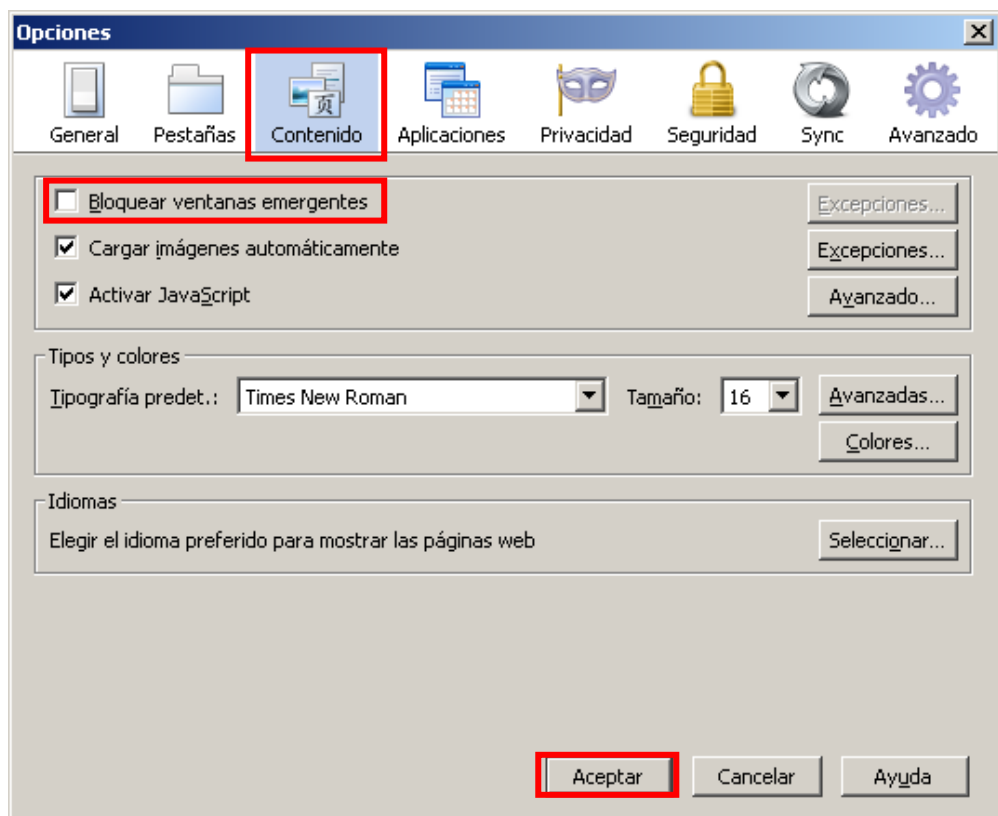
Opciones

General
Pestañas
Contenido
Aplicaciones
Privacidad
Seguridad
Sync
Avanzado

Bloquear ventanas emergentes
Excepciones...
Cargar imágenes automáticamente
Excepciones...
Activar JavaScript
Avanzado...

Tipos y colores
Tipografía predet.: Times New Roman
Tamaño: 16
Avanzadas...
Colores...

Idiomas
Elegir el idioma preferido para mostrar las páginas web
Seleccionar...

Aceptar
Cancelar
Ayuda